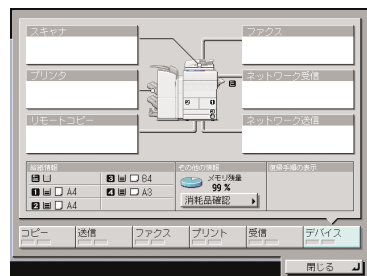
スキャナ
ファクス
プリンタ
ネットワーク受信
リモートコピー
ネットワーク送信
給紙情報
その他の情報
メモリ残量
99 %
消耗品確認
保守手帳の表示
B4
A4
A3
A4
コピー
送信
ファクス
プリント
受信
デバイス
閉じる